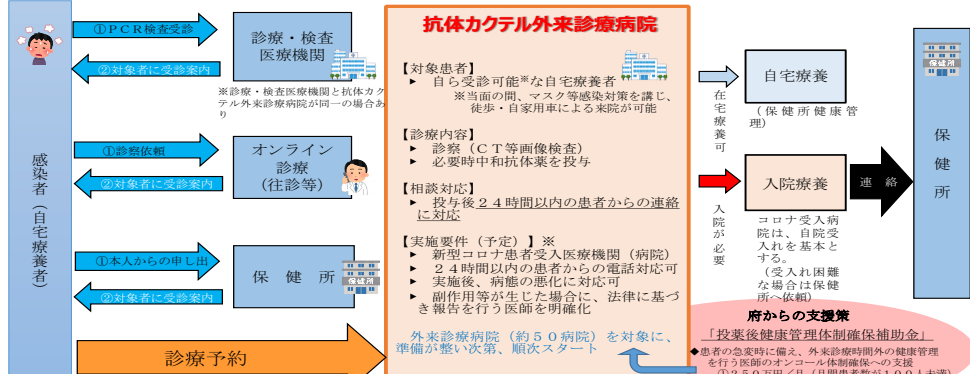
感染者（自宅療養者）

①ＰＣＲ検査受診
②対象者に受診案内

診療・検査医療機関

※診療・検査医療機関と抗体カクテル外来診療病院が同一の場合あり

①診察依頼
②対象者に受診案内

オンライン診療（往診等）

①本人からの申し出
②対象者に受診案内

保健所

保健所

診療予約

抗体カクテル外来診療病院

【対象患者】
▸ 自ら受診可能※な自宅療養者
※当面の間、マスク等感染対策を講じ、徒歩・自家用車による来院が可能

【診療内容】
▸ 診察（ＣＴ等画像検査）
▸ 必要時中和抗体薬を投与

【相談対応】
▸ 投与後２４時間以内の患者からの連絡に対応

【実施要件（予定）】※
▸ 新型コロナ患者受入医療機関（病院）
▸ ２４時間以内の患者からの電話対応可
▸ 実施後、病態の悪化に対応可
▸ 副作用等が生じた場合に、法律に基づき報告を行う医師を明確化

外来診療病院（約５０病院）を対象に、準備が整い次第、順次スタート

在宅療養可

自宅療養

（保健所健康管理）

入院が必要

入院療養

コロナ受入病院は、自院受入れを基本とする。
（受入れ困難な場合は保健所へ依頼）

連絡

保健所

府からの支援策
「投薬後健康管理体制確保補助金」
◆患者の急変時に備え、外来診療時間外の健康管理を行う医師のオンコール体制確保への支援
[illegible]